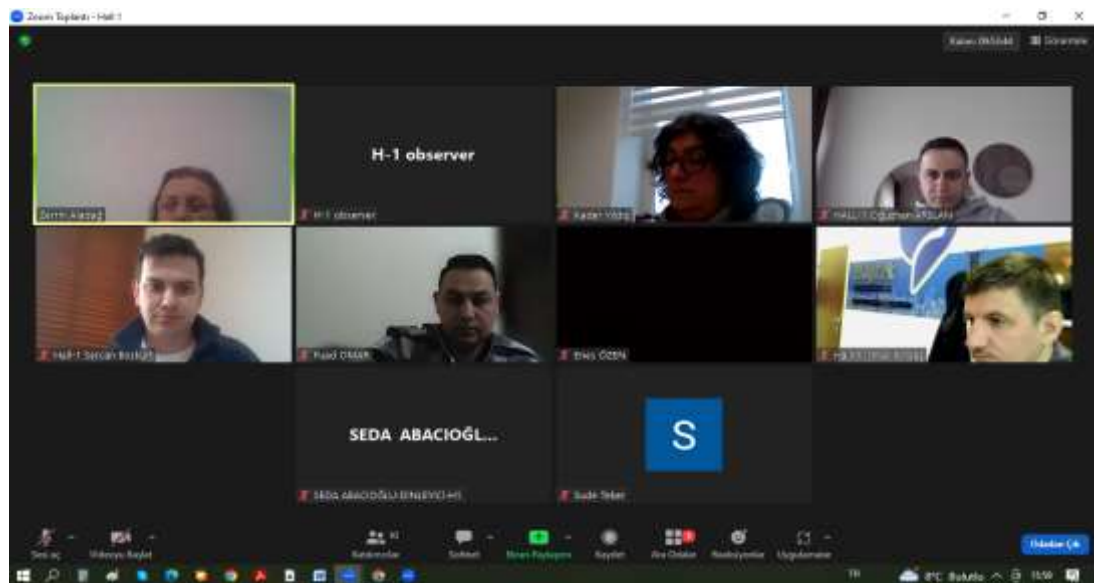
Zoom Toplantı - Hall 1

Kalanı Bitildi Görünüm

H-1 observer

Zerrin Akdağ

H-1 observer

Kader Yıldız

HALL-1 Oğuzhan ASLAN

Hall-1 Sercan Bozkurt

Fuad OMAR

Enes ÖZEN

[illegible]

SEDA ABACIOĞL...

SEDA ABACIOĞLU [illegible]

S

Sude Teker

Sesi aç

Videoyu Başlat

Katılımcılar

Sohbet

Ekranı Paylaşma

Kaydet

Ara Odalar

Reaksiyonlar

Uygulamalar

Odadan Çık

TR

8°C Bulutlu

15:59